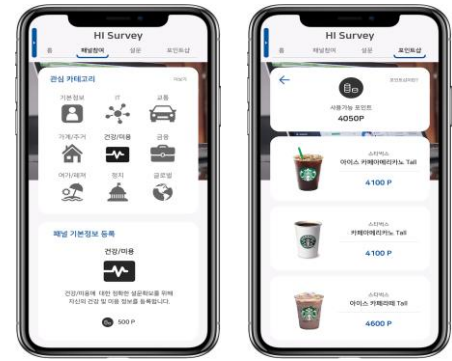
HI Survey

홈 패널참여 설문 포인트샵

관심 카테고리 더보기

기본정보 IT 교통

가계/주거 건강/미용 금융

여가/레저 정치 글로벌

패널 기본정보 등록

건강/미용

건강/미용에 대한 정확한 설문확보를 위해 자신의 건강 및 미용 정보를 등록합니다.

500 P

HI Survey

홈 패널참여 설문 포인트샵

포인트내역보기

사용가능 포인트

4050P

스타벅스

아이스 카페아메리카노 Tall

4100 P

스타벅스

카페아메리카노 Tall

4100 P

스타벅스

아이스 카페라떼 Tall

4600 P